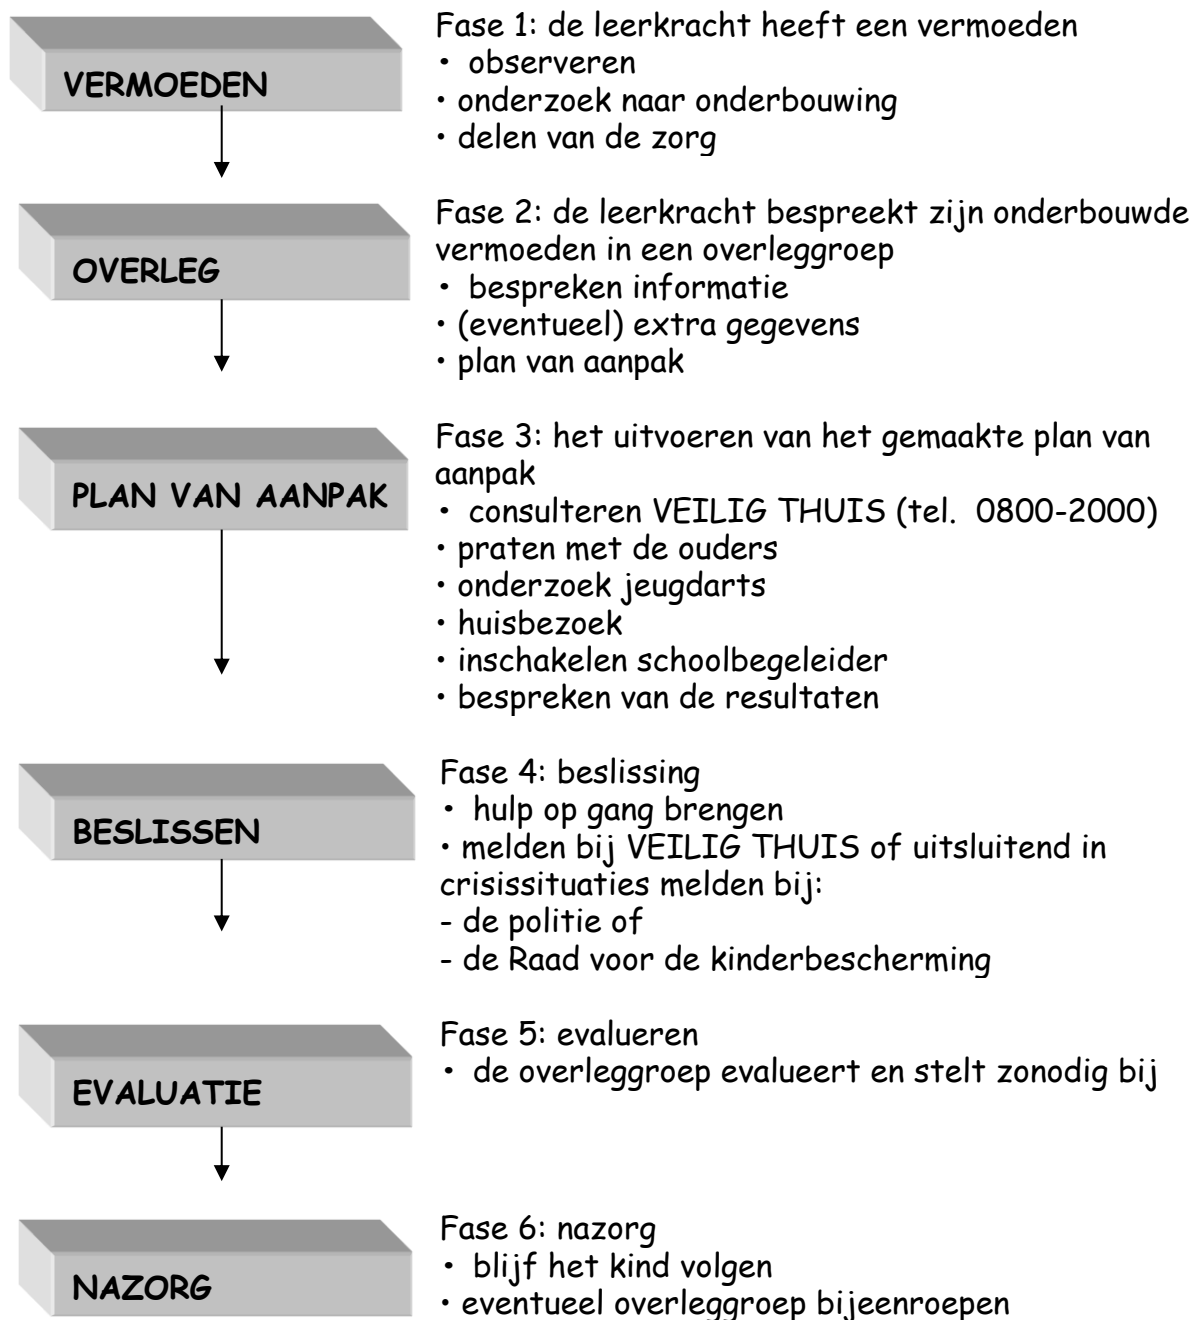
VERMOEDEN

Fase 1: de leerkracht heeft een vermoeden
• observeren
• onderzoek naar onderbouwing
• delen van de zorg

OVERLEG

Fase 2: de leerkracht bespreekt zijn onderbouwde vermoeden in een overleggroep
• bespreken informatie
• (eventueel) extra gegevens
• plan van aanpak

PLAN VAN AANPAK

Fase 3: het uitvoeren van het gemaakte plan van aanpak
• consulteren VEILIG THUIS (tel. 0800-2000)
• praten met de ouders
• onderzoek jeugdarts
• huisbezoek
• inschakelen schoolbegeleider
• bespreken van de resultaten

BESLISSEN

Fase 4: beslissing
• hulp op gang brengen
• melden bij VEILIG THUIS of uitsluitend in crisissituaties melden bij:
- de politie of
- de Raad voor de kinderbescherming

EVALUATIE

Fase 5: evalueren
• de overleggroep evalueert en stelt zonodig bij

NAZORG

Fase 6: nazorg
• blijf het kind volgen
• eventueel overleggroep bijeenroepen